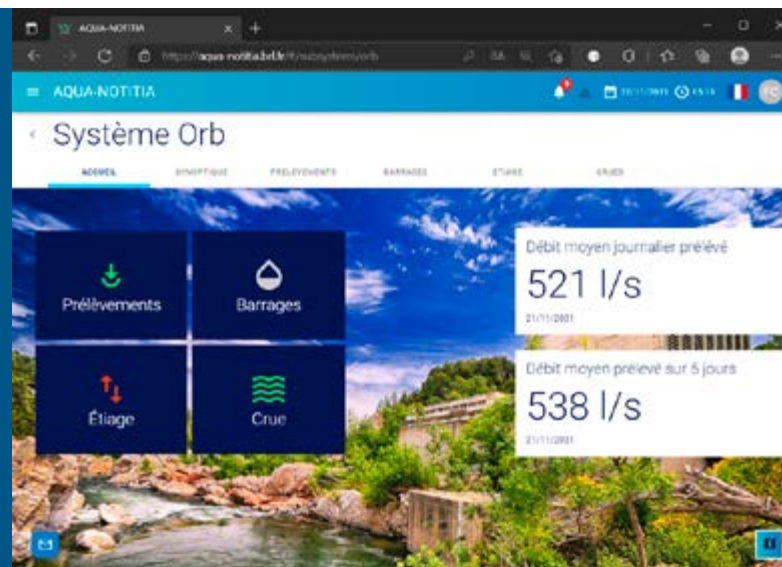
AQUA-NOTITIA

https://aqua-notitia.brl.fr/fr/subsystems/orb

AQUA-NOTITIA

Système Orb

ACCUEIL SYNOPTIQUE PRÉLÈVEMENTS BARRAGES ÉTIAGE CRUES

Prélèvements

Barrages

Étiage

Crue

Débit moyen journalier prélevé

521 l/s

21/11/2021

Débit moyen prélevé sur 5 jours

538 l/s

21/11/2021